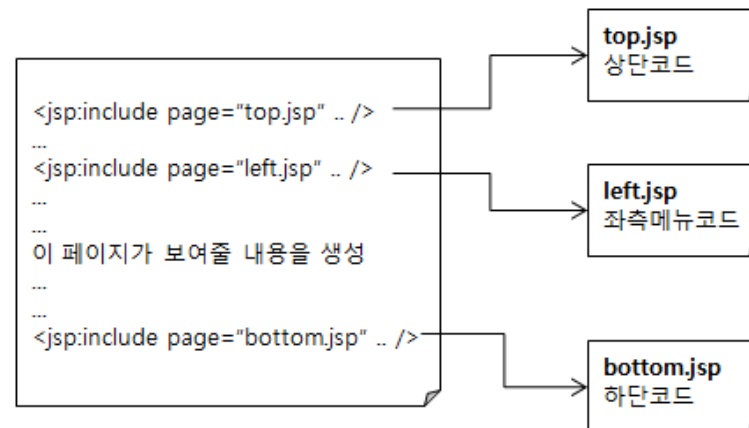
<jsp:include page="top.jsp" .. />
...
<jsp:include page="left.jsp" .. />
...
...
이 페이지가 보여줄 내용을 생성
...
...
<jsp:include page="bottom.jsp" .. />

**top.jsp**
상단코드

**left.jsp**
좌측메뉴코드

**bottom.jsp**
하단코드